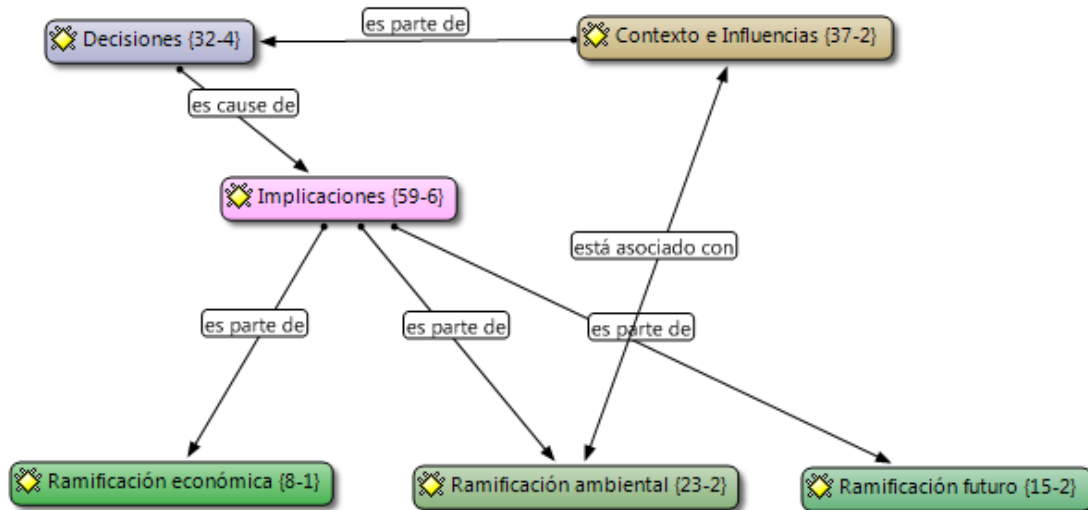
Decisiones {32-4}

es parte de

Contexto e Influencias {37-2}

es cause de

Implicaciones {59-6}

está asociado con

es parte de

es parte de

es parte de

Ramificación económica {8-1}

Ramificación ambiental {23-2}

Ramificación futuro {15-2}